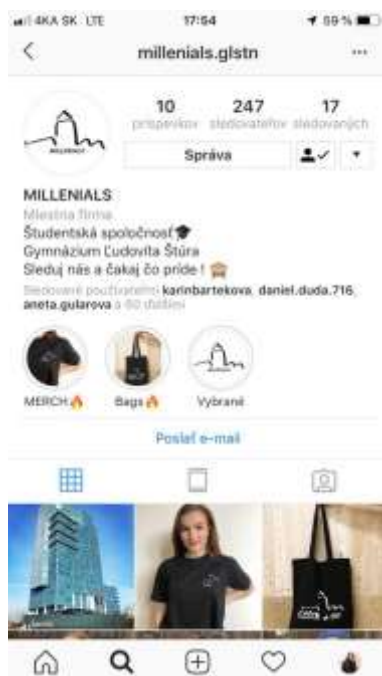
4KA SK LTE 17:54 59 %

millenials.glstn

10 príspevkov
247 sledovateľov
17 sledovaných

Správa

MILLENIALS
Miestna firma
Študentská spoločnosť🎓
Gymnázium Ľudovíta Štúra
Sleduj nás a čakaj čo príde !

Sledované používateľmi karinbartekova, daniel.duda.716, aneta.gularova a 60 ďalšími

MERCH🔥
Bags🔥
Vybrané

Poslať e-mail